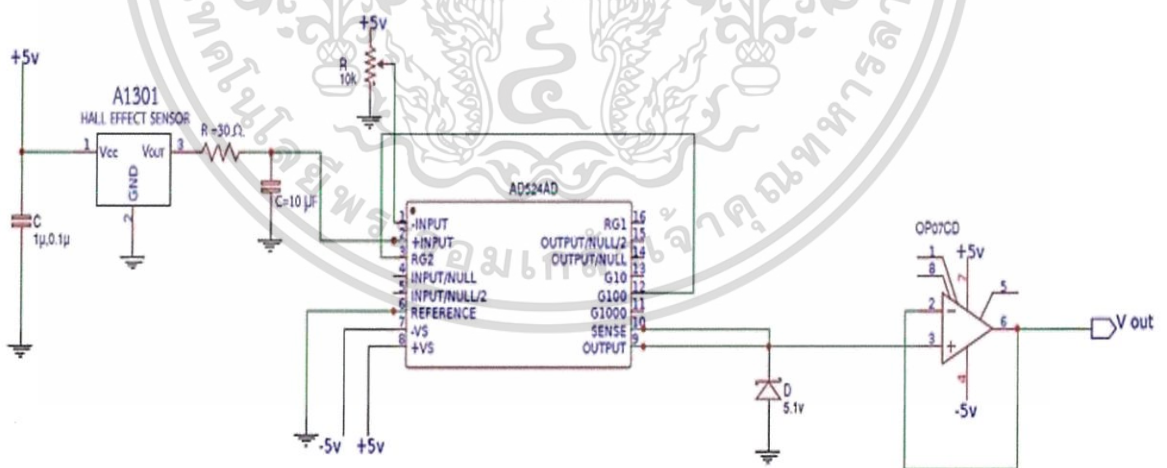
+5v
A1301
HALL EFFECT SENSOR
1 Vcc
Vout 3
GND
2
C
1µ,0.1µ
R =30 Ω
C=10 µF
+5v
R
10k
AD524AD
1 -INPUT
2 +INPUT
3 RG2
4 INPUT/NULL
5 INPUT/NULL/2
6 REFERENCE
7 -VS
8 +VS
RG1 16
OUTPUT/NULL/2 15
OUTPUT/NULL 14
G10 13
G100 12
G1000 11
SENSE 10
OUTPUT 9
-5v
+5v
D
5.1v
OP07CD
1
8
+5v
7
2
3
6
5
4
-5v
V out